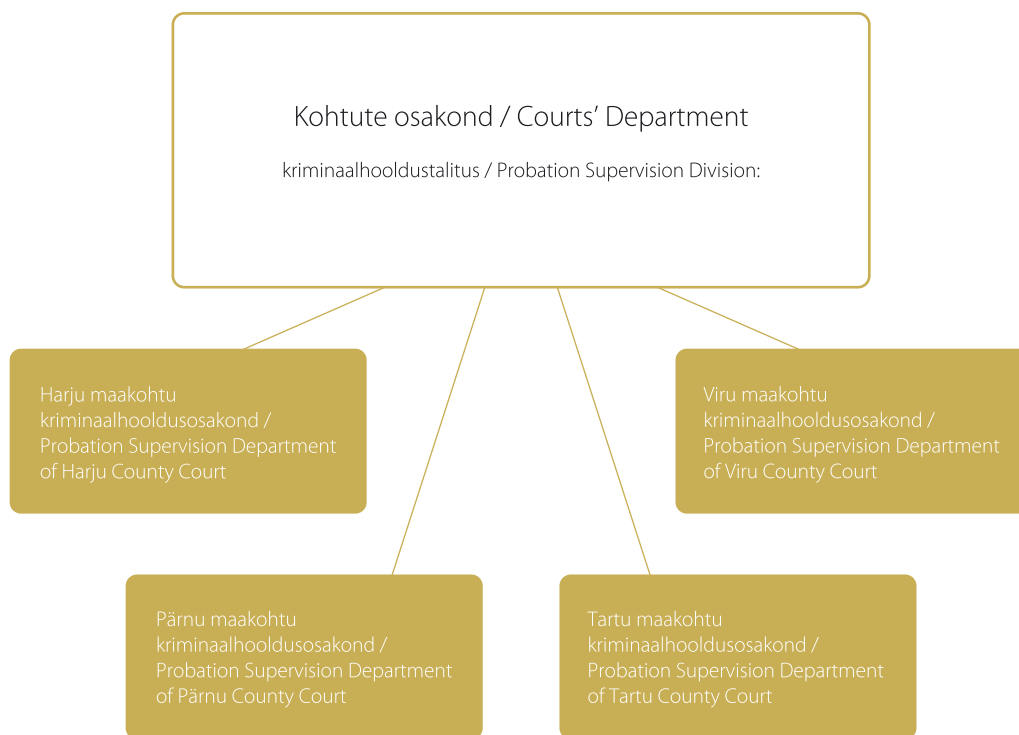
Kohtute osakond / Courts' Department

kriminaalhooldustalitus / Probation Supervision Division:

Harju maakohtu kriminaalhooldusosakond / Probation Supervision Department of Harju County Court

Viru maakohtu kriminaalhooldusosakond / Probation Supervision Department of Viru County Court

Pärnu maakohtu kriminaalhooldusosakond / Probation Supervision Department of Pärnu County Court

Tartu maakohtu kriminaalhooldusosakond / Probation Supervision Department of Tartu County Court